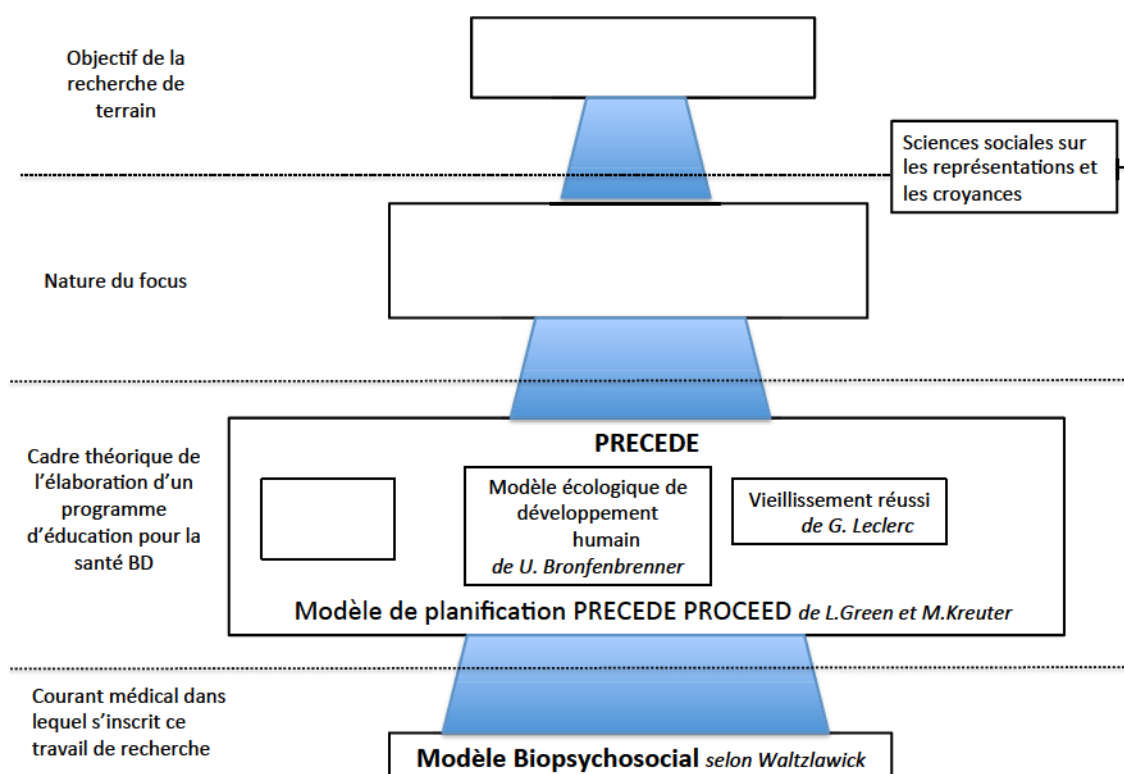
Objectif de la recherche de terrain

Sciences sociales sur les représentations et les croyances

Nature du focus

Cadre théorique de l'élaboration d'un programme d'éducation pour la santé BD

PRECEDE

Modèle écologique de développement humain *de U. Bronfenbrenner*

Vieillissement réussi *de G. Leclerc*

Modèle de planification PRECEDE PROCEED *de L.Green et M.Kreuter*

Courant médical dans lequel s'inscrit ce travail de recherche

**Modèle Biopsychosocial** *selon Waltzlawick*